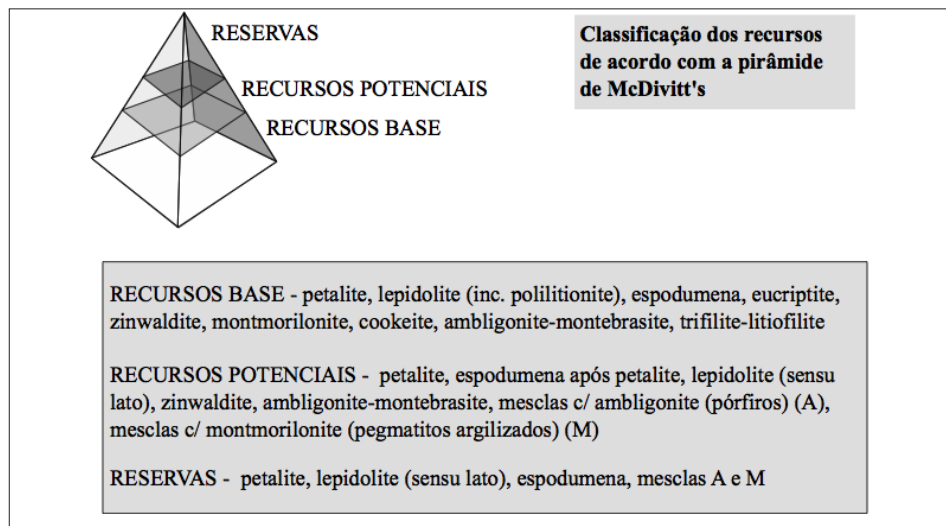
RESERVAS

RECURSOS POTENCIAIS

RECURSOS BASE

Classificação dos recursos de acordo com a pirâmide de McDivitt's

RECURSOS BASE - petalite, lepidolite (inc. polilitionite), espodumena, eucriptite, zinwaldite, montmorilonite, cookeite, ambligonite-montebrasite, trifilite-litiofilite

RECURSOS POTENCIAIS - petalite, espodumena após petalite, lepidolite (sensu lato), zinwaldite, ambligonite-montebrasite, mesclas c/ ambligonite (pórfiros) (A), mesclas c/ montmorilonite (pegmatitos argilizados) (M)

RESERVAS - petalite, lepidolite (sensu lato), espodumena, mesclas A e M